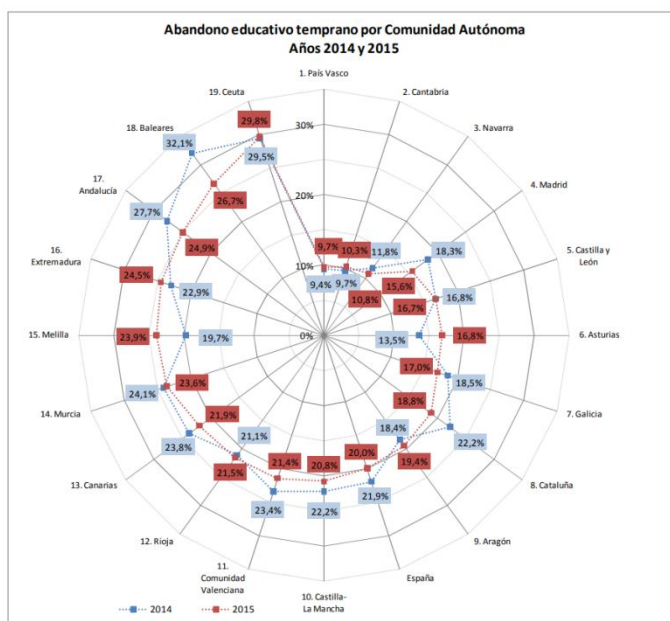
Abandono educativo temprano por Comunidad Autónoma
Años 2014 y 2015

1. País Vasco
2. Cantabria
3. Navarra
4. Madrid
5. Castilla y León
6. Asturias
7. Galicia
8. Cataluña
9. Aragón
España
10. Castilla-La Mancha
11. Comunidad Valenciana
12. Rioja
13. Canarias
14. Murcia
15. Melilla
16. Extremadura
17. Andalucía
18. Baleares
19. Ceuta

30%
20%
10%
0%

29,8%
32,1%
29,5%
26,7%
27,7%
24,9%
24,5%
22,9%
23,9%
19,7%
23,6%
24,1%
21,9%
23,8%
21,1%
21,5%
21,4%
23,4%
20,8%
22,2%
20,0%
21,9%
18,4%
19,4%
18,8%
22,2%
17,0%
18,5%
16,8%
13,5%
16,7%
16,8%
15,6%
10,8%
18,3%
11,8%
10,3%
9,7%
9,7%
9,4%

2014
2015